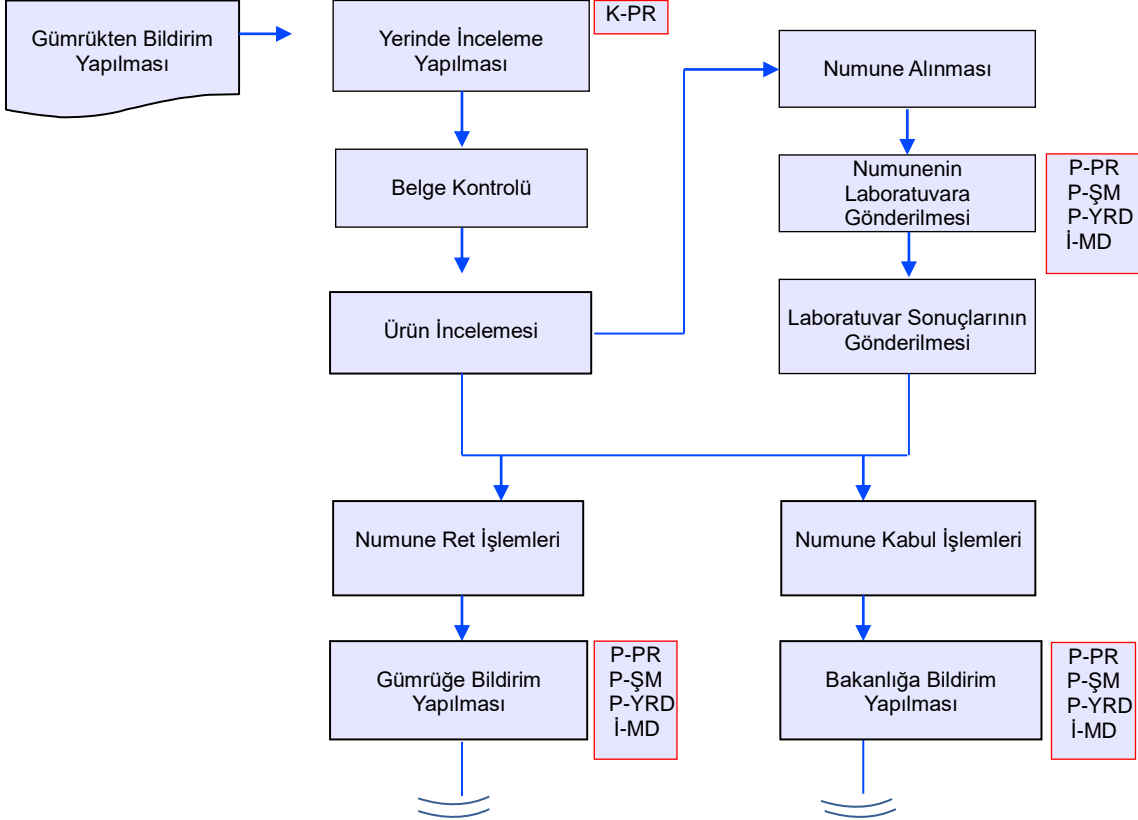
Gümrükten Bildirim Yapılması

Yerinde İnceleme Yapılması

K-PR

Belge Kontrolü

Ürün İncelemesi

Numune Alınması

Numunenin Laboratuvara Gönderilmesi

P-PR
P-ŞM
P-YRD
İ-MD

Laboratuvar Sonuçlarının Gönderilmesi

Numune Ret İşlemleri

Numune Kabul İşlemleri

Gümrüğe Bildirim Yapılması

P-PR
P-ŞM
P-YRD
İ-MD

Bakanlığa Bildirim Yapılması

P-PR
P-ŞM
P-YRD
İ-MD